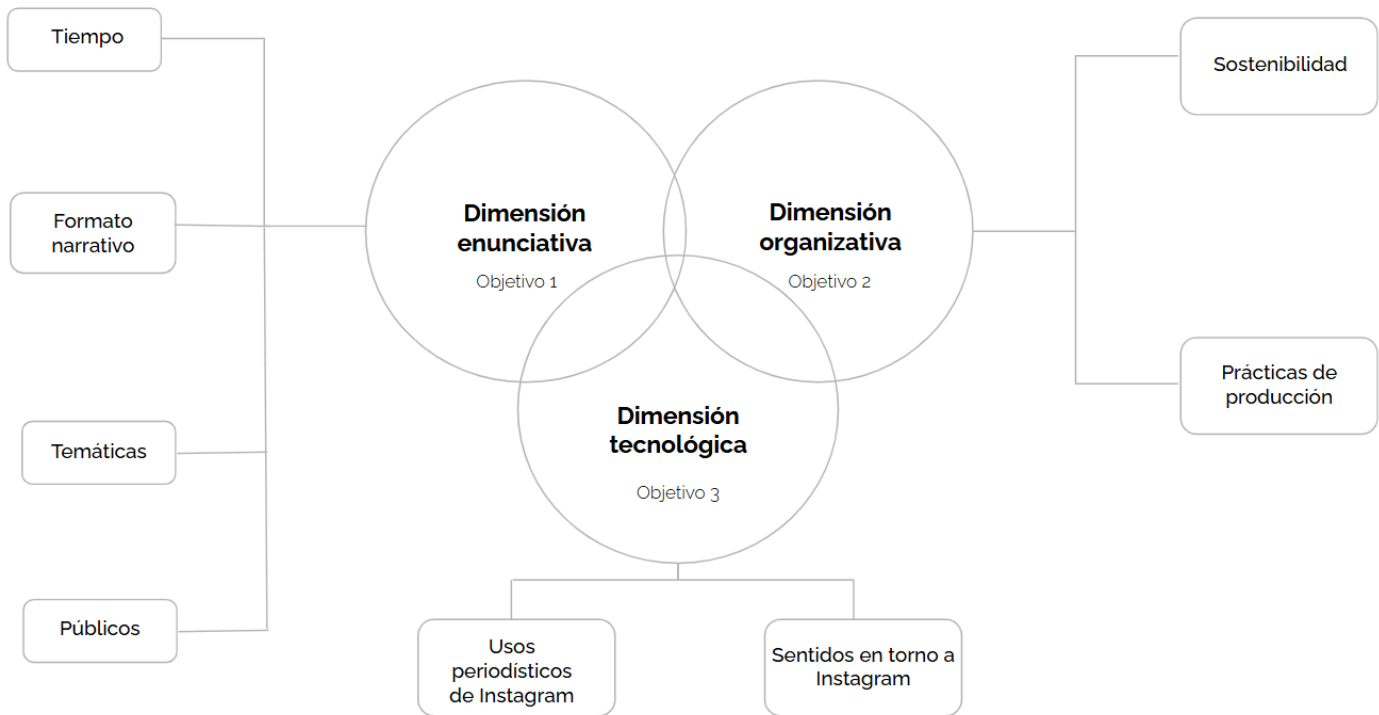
Tiempo

Formato narrativo

Temáticas

Públicos

Dimensión enunciativa

Objetivo 1

Dimensión organizativa

Objetivo 2

Dimensión tecnológica

Objetivo 3

Sostenibilidad

Prácticas de producción

Usos periodísticos de Instagram

Sentidos en torno a Instagram